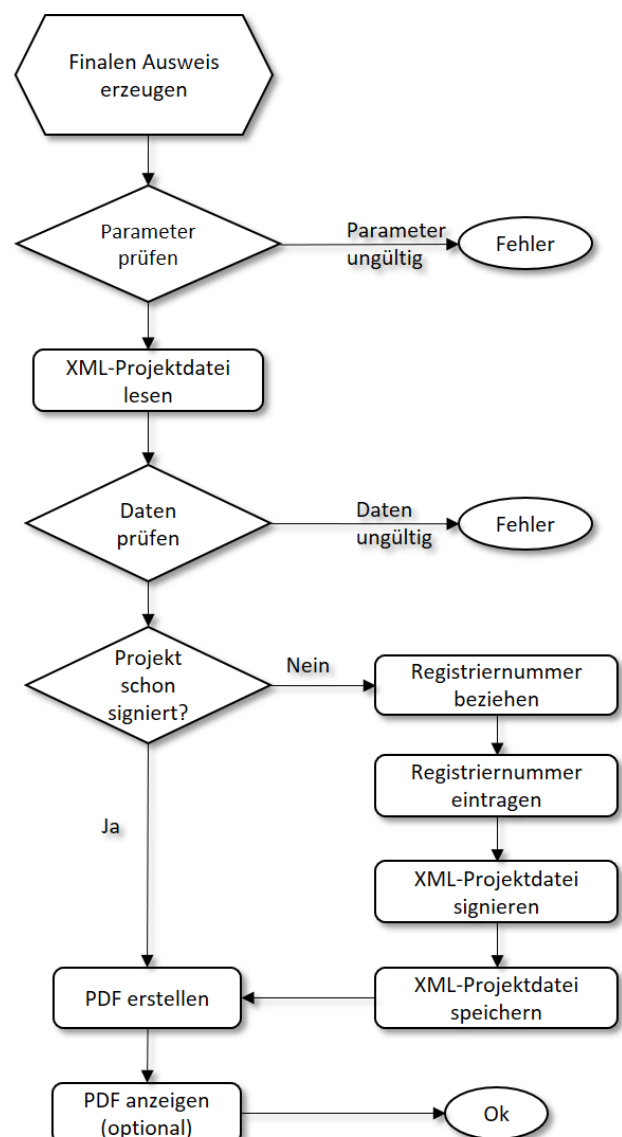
Finalen Ausweis erzeugen

Parameter prüfen

Parameter ungültig

Fehler

XML-Projektdatei lesen

Daten prüfen

Daten ungültig

Fehler

Projekt schon signiert?

Nein

Registriernummer beziehen

Registriernummer eintragen

XML-Projektdatei signieren

Ja

PDF erstellen

XML-Projektdatei speichern

PDF anzeigen (optional)

Ok